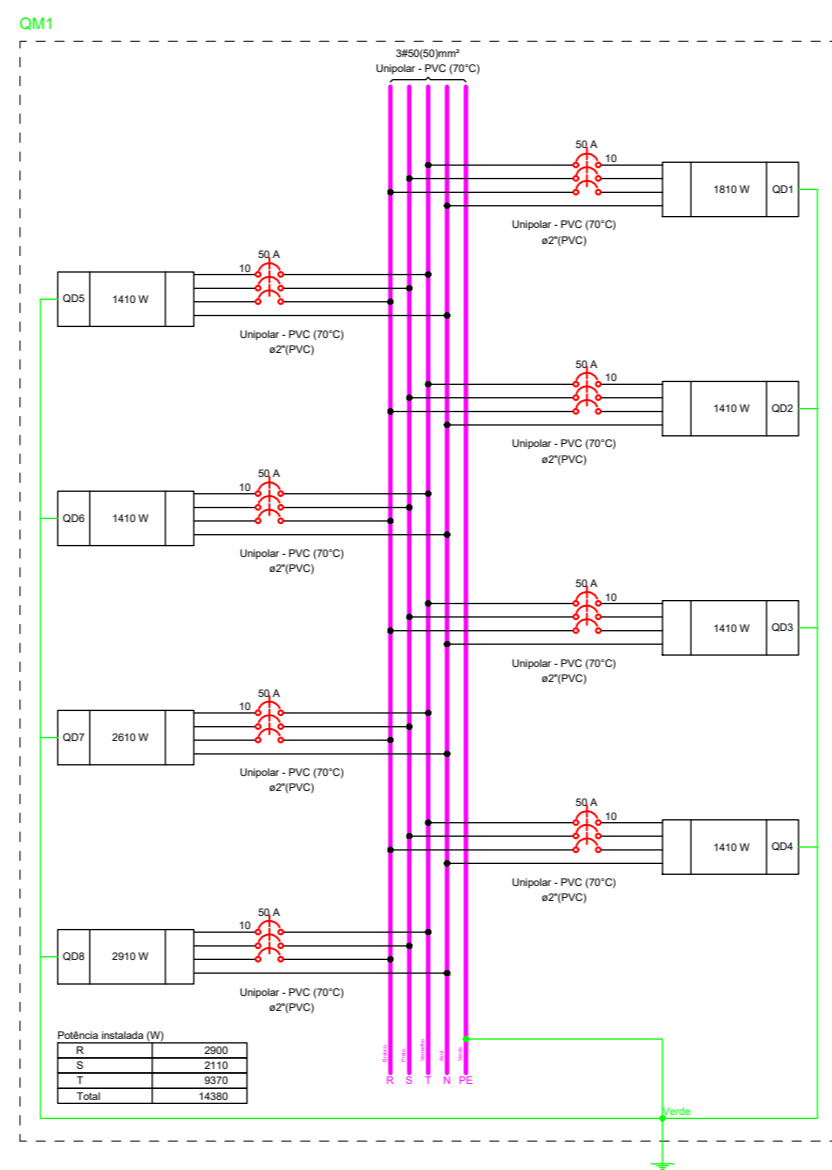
QM1

3#50(50)mm²
Unipolar - PVC (70°C)

50 A
10
1810 W
QD1
Unipolar - PVC (70°C)
ø2"(PVC)

50 A
10
QD5
1410 W
Unipolar - PVC (70°C)
ø2"(PVC)

50 A
10
1410 W
QD2
Unipolar - PVC (70°C)
ø2"(PVC)

50 A
10
QD6
1410 W
Unipolar - PVC (70°C)
ø2"(PVC)

50 A
10
1410 W
QD3
Unipolar - PVC (70°C)
ø2"(PVC)

50 A
10
QD7
2610 W
Unipolar - PVC (70°C)
ø2"(PVC)

50 A
10
1410 W
QD4
Unipolar - PVC (70°C)
ø2"(PVC)

50 A
10
QD8
2910 W
Unipolar - PVC (70°C)
ø2"(PVC)

Potência instalada (W)

| R | 2900 |
|---|---|
| S | 2110 |
| T | 9370 |
| Total | 14380 |

Branco Preto Vermelho Azul Verde
R S T N PE

Verde